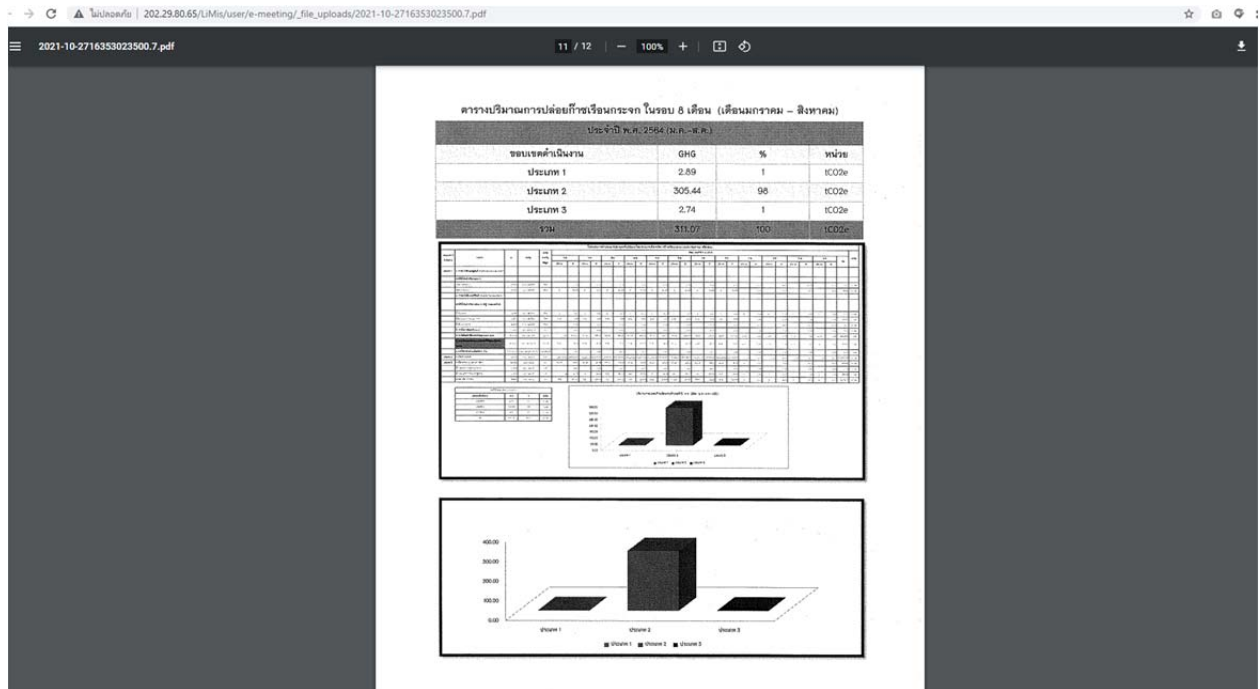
ไม่ปลอดภัย | 202.29.80.65/LiMis/user/e-meeting/_file_uploads/2021-10-2716353023500.7.pdf

2021-10-2716353023500.7.pdf

11 / 12 | — 100% +

ตารางปริมาณการปล่อยก๊าซเรือนกระจก ในรอบ 8 เดือน (เดือนมกราคม – สิงหาคม)

| ประจำปี พ.ศ. 2564 (ม.ค.–ส.ค.) | | | |
|---|---|---|---|
| ขอบเขตดำเนินงาน | GHG | % | หน่วย |
| ประเภท 1 | 2.89 | 1 | tCO2e |
| ประเภท 2 | 305.44 | 98 | tCO2e |
| ประเภท 3 | 2.74 | 1 | tCO2e |
| รวม | 311.07 | 100 | tCO2e |

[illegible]

400.00
300.00
200.00
100.00
0.00

ประเภท 1
ประเภท 2
ประเภท 3

ประเภท 1 ประเภท 2 ประเภท 3